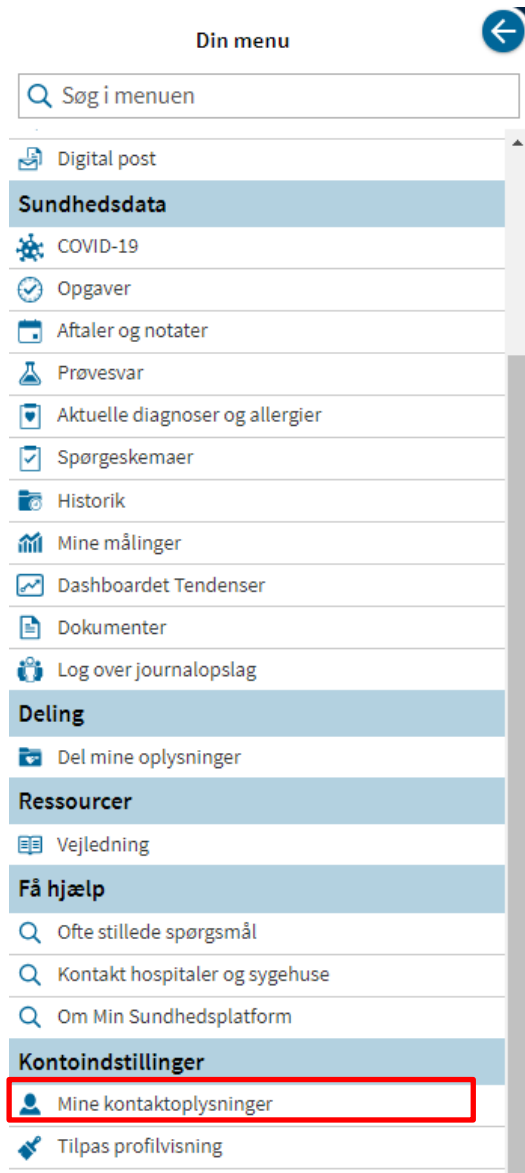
Din menu

Søg i menuen

Digital post

Sundhedsdata

COVID-19

Opgaver

Aftaler og notater

Prøvesvar

Aktuelle diagnoser og allergier

Spørgeskemaer

Historik

Mine målinger

Dashboardet Tendenser

Dokumenter

Log over journalopslag

Deling

Del mine oplysninger

Ressourcer

Vejledning

Få hjælp

Ofte stillede spørgsmål

Kontakt hospitaler og sygehuse

Om Min Sundhedsplatform

Kontoindstillinger

Mine kontaktoplysninger

Tilpas profilvisning